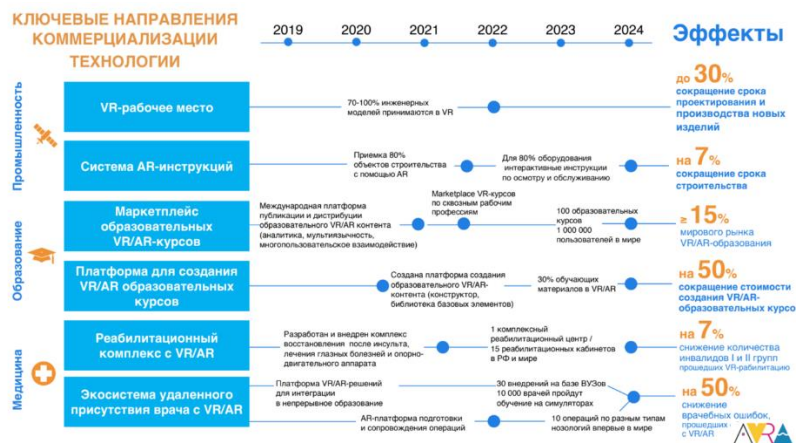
КЛЮЧЕВЫЕ НАПРАВЛЕНИЯ КОММЕРЦИАЛИЗАЦИИ ТЕХНОЛОГИИ

2019 2020 2021 2022 2023 2024

Эффекты

Промышленность

VR-рабочее место

70-100% инженерных моделей принимаются в VR

до 30% сокращение срока проектирования и производства новых изделий

Система AR-инструкций

Приемка 80% объектов строительства с помощью AR

Для 80% оборудования интерактивные инструкции по осмотру и обслуживанию

на 7% сокращение срока строительства

Образование

Маркетплейс образовательных VR/AR-курсов

Международная платформа публикации и дистрибуции образовательного VR/AR контента (аналитика, мультиязычность, многопользовательское взаимодействие)

Marketplace VR-курсов по сквозным рабочим профессиям

100 образовательных курсов
1 000 000 пользователей в мире

≥ 15% мирового рынка VR/AR-образования

Платформа для создания VR/AR образовательных курсов

Создана платформа создания образовательного VR/AR-контента (конструктор, библиотека базовых элементов)

30% обучающих материалов в VR/AR

на 50% сокращение стоимости создания VR/AR-образовательных курсов

Медицина

Реабилитационный комплекс с VR/AR

Разработан и внедрен комплекс восстановления после инсульта, лечения глазных болезней и опорно-двигательного аппарата

1 комплексный реабилитационный центр / 15 реабилитационных кабинетов в РФ и мире

на 7% снижение количества инвалидов I и II групп прошедших VR-реабилитацию

Экосистема удаленного присутствия врача с VR/AR

Платформа VR/AR-решений для интеграции в непрерывное образование

30 внедрений на базе ВУЗов
10 000 врачей пройдут обучение на симуляторах

AR-платформа подготовки и сопровождения операций

10 операций по разным типам нозологий впервые в мире

на 50% снижение врачебных ошибок, прошедших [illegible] с VR/AR

AVRA